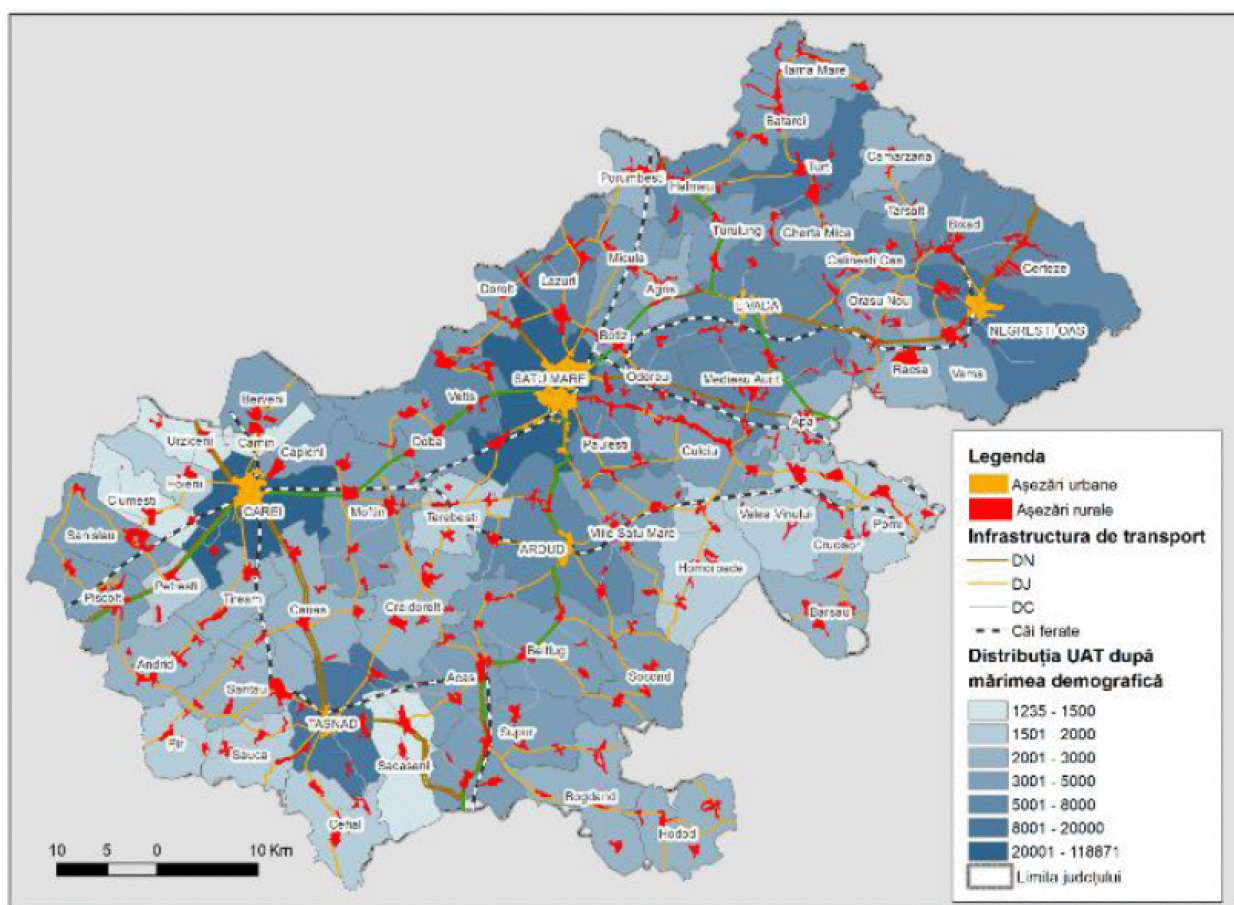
Iarra Mare
Batarci
Turt
Camarzana
Porumbesti
Halmeu
Tarsolt
Bixad
Turulung
Cherta Mica
Calinesti Oas
Certeze
Micula
Dorolt
Lazuri
Agris
LIVADA
Orasu Nou
NEGRESTI OAS
Botiz
SATU MARE
Odoreu
Medieșu Aurit
Racsa
Vama
Berveni
Vetis
Apa
Urziceni
Carei
Capleni
Doba
Paulesti
Culciu
Foieni
Ciumesti
CAREI
Moftin
Terebesti
ARDUD
Viile Satu Mare
Valea Vinului
Pomi
Sanislau
Homorodele
Crucisor
Petresti
Piscolt
Tiream
Cauas
Craidorolt
Barsau
Andrid
Beltiug
Socond
Santau
Acas
TASNAD
Supur
Pir
Sauca
Bacaseni
Bogdand
Hodod
Cehal
10 5 0 10 Km
Legenda
Așezări urbane
Așezări rurale
Infrastructura de transport
DN
DJ
DC
Căi ferate
Distribuția UAT după mărimea demografică
1235 - 1500
1501 - 2000
2001 - 3000
3001 - 5000
5001 - 8000
8001 - 20000
20001 - 118871
Limita județului